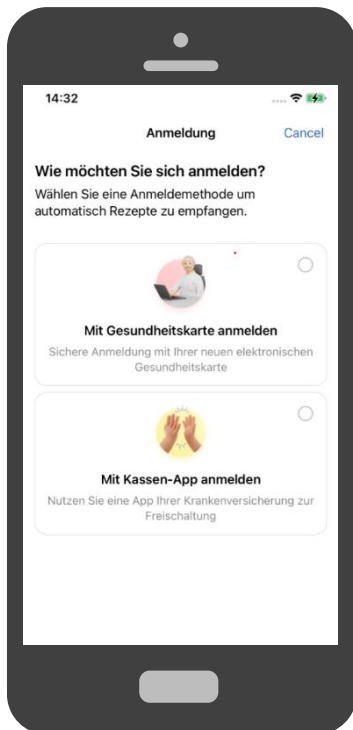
14:32

Anmeldung

Cancel

Wie möchten Sie sich anmelden?

Wählen Sie eine Anmeldemethode um automatisch Rezepte zu empfangen.

Mit Gesundheitskarte anmelden

Sichere Anmeldung mit Ihrer neuen elektronischen Gesundheitskarte

Mit Kassen-App anmelden

Nutzen Sie eine App Ihrer Krankenversicherung zur Freischaltung